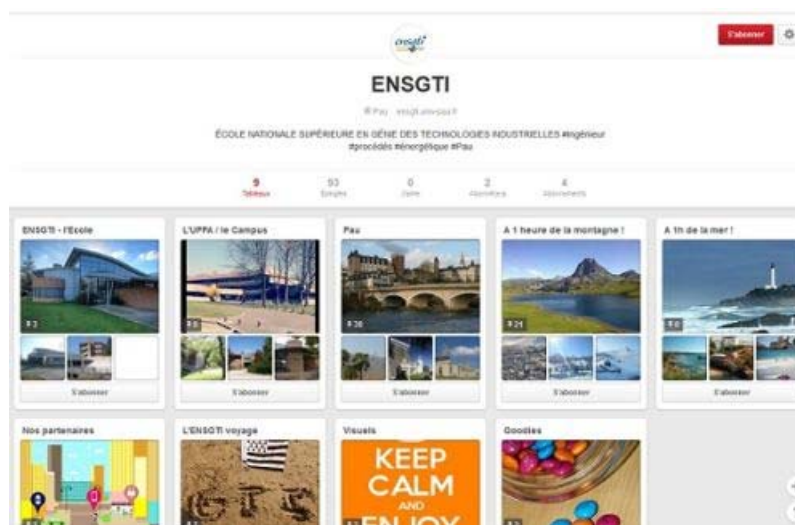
ensgti

S'abonner

ENSGTI

Pau ensgti.univ-pau.fr

ÉCOLE NATIONALE SUPÉRIEURE EN GÉNIE DES TECHNOLOGIES INDUSTRIELLES #ingénieur #procédés #énergétique #Pau

9 Tableaux
93 Épingles
0 J'aime
2 Abonnés
4 Abonnements

ENSGTI - l'Ecole
S'abonner

L'UPPA / le Campus
S'abonner

Pau
36
S'abonner

A 1 heure de la montagne !
21
S'abonner

A 1h de la mer !
S'abonner

Nos partenaires

L'ENSGTI voyage

GTI

Visuels

KEEP CALM AND ENJOY

Goodies